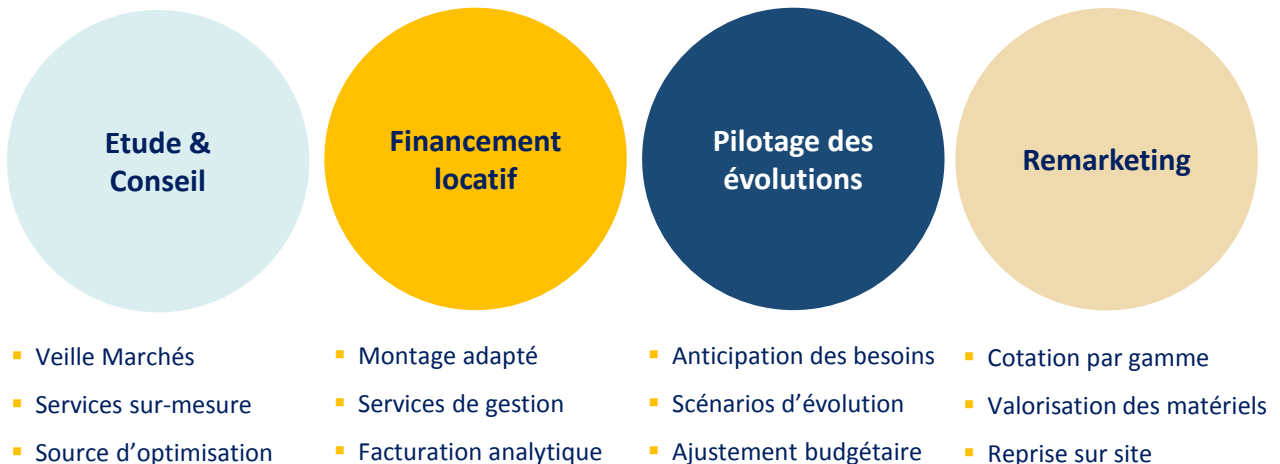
Etude & Conseil

- Veille Marchés
- Services sur-mesure
- Source d’optimisation

Financement locatif

- Montage adapté
- Services de gestion
- Facturation analytique

Pilotage des évolutions

- Anticipation des besoins
- Scénarios d’évolution
- Ajustement budgétaire

Remarketing

- Cotation par gamme
- Valorisation des matériels
- Reprise sur site